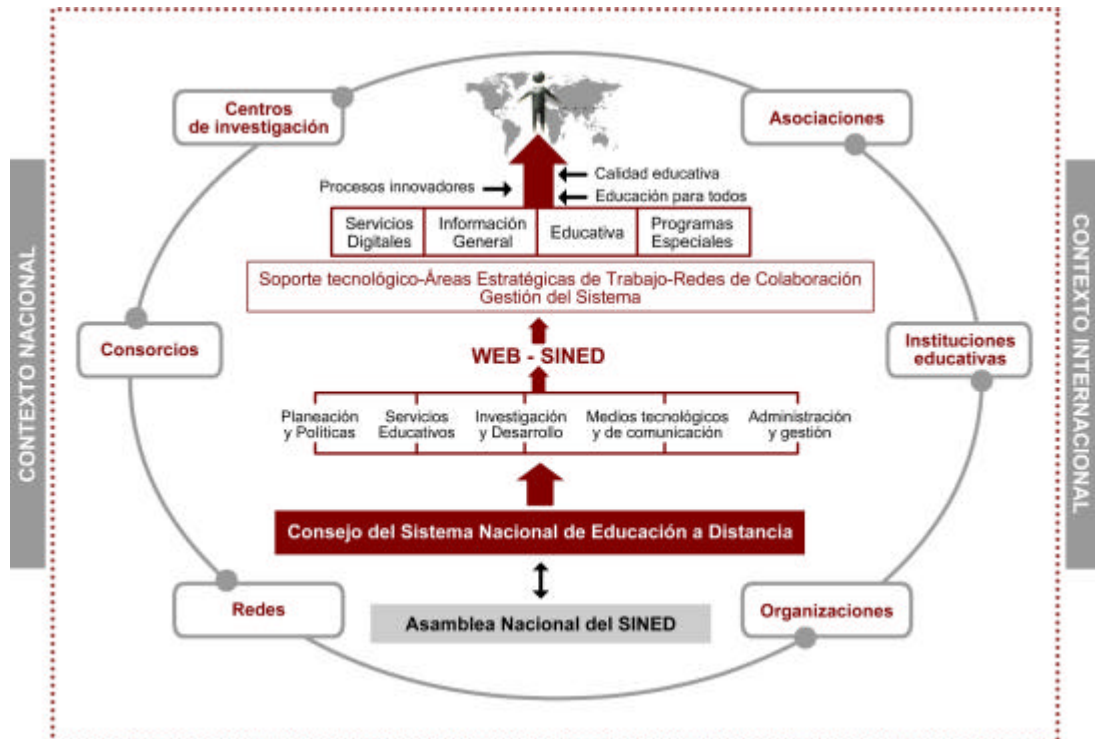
CONTEXTO NACIONAL

CONTEXTO INTERNACIONAL

Centros de investigación

Asociaciones

Calidad educativa

Procesos innovadores

Educación para todos

| Servicios Digitales | Información General | Educativa | Programas Especiales |
|---|---|---|---|

Soporte tecnológico-Áreas Estratégicas de Trabajo-Redes de Colaboración Gestión del Sistema

Consorcios

WEB - SINED

Instituciones educativas

Planeación y Políticas

Servicios Educativos

Investigación y Desarrollo

Medios tecnológicos y de comunicación

Administración y gestión

Consejo del Sistema Nacional de Educación a Distancia

Redes

Asamblea Nacional del SINED

Organizaciones